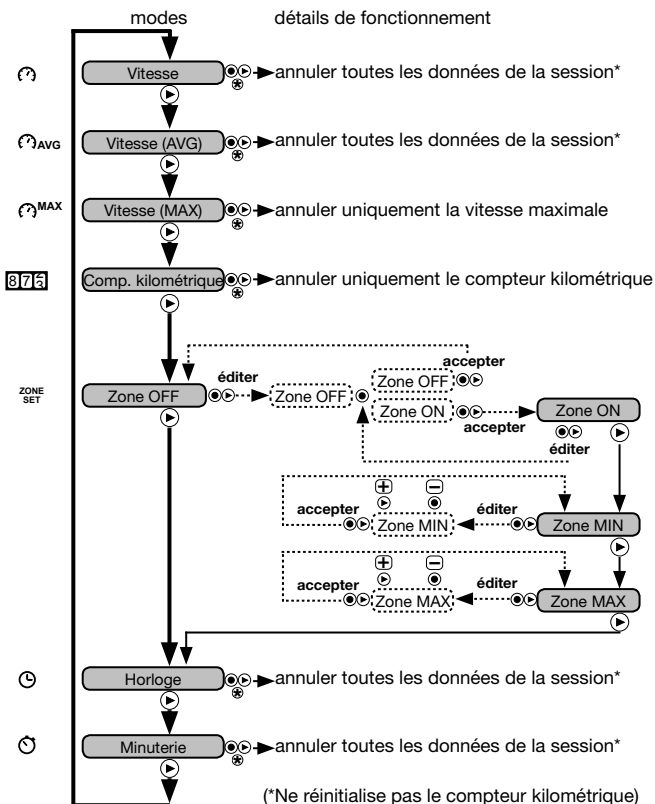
modes

détails de fonctionnement

AVG

MAX

876

Vitesse
annuler toutes les données de la session*

Vitesse (AVG)
annuler toutes les données de la session*

Vitesse (MAX)
annuler uniquement la vitesse maximale

Comp. kilométrique
annuler uniquement le compteur kilométrique

ZONE SET

Zone OFF
éditer
Zone OFF
accepter
Zone OFF
Zone ON
accepter
Zone ON
éditer

accepter
Zone MIN
éditer
Zone MIN

accepter
Zone MAX
éditer
Zone MAX

Horloge
annuler toutes les données de la session*

Minuterie
annuler toutes les données de la session*

(*Ne réinitialise pas le compteur kilométrique)